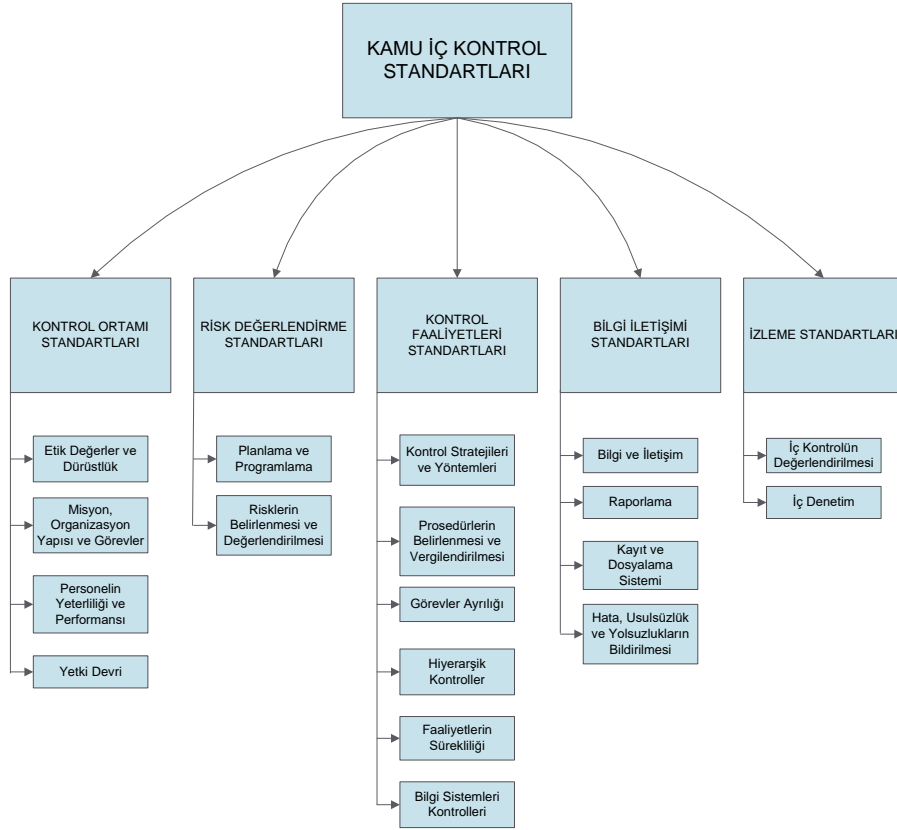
KAMU İÇ KONTROL STANDARTLARI

KONTROL ORTAMI STANDARTLARI

Etik Değerler ve Dürüstlük

Misyon, Organizasyon Yapısı ve Görevler

Personelin Yeterliliği ve Performansı

Yetki Devri

RİSK DEĞERLENDİRME STANDARTLARI

Planlama ve Programlama

Risklerin Belirlenmesi ve Değerlendirilmesi

KONTROL FAALİYETLERİ STANDARTLARI

Kontrol Stratejileri ve Yöntemleri

Prosedürlerin Belirlenmesi ve Vergilendirilmesi

Görevler Ayrılığı

Hiyerarşik Kontroller

Faaliyetlerin Sürekliliği

Bilgi Sistemleri Kontrolleri

BİLGİ İLETİŞİMİ STANDARTLARI

Bilgi ve İletişim

Raporlama

Kayıt ve Dosyalama Sistemi

Hata, Usulsüzlük ve Yolsuzlukların Bildirilmesi

İZLEME STANDARTLARI

İç Kontrolün Değerlendirilmesi

İç Denetim